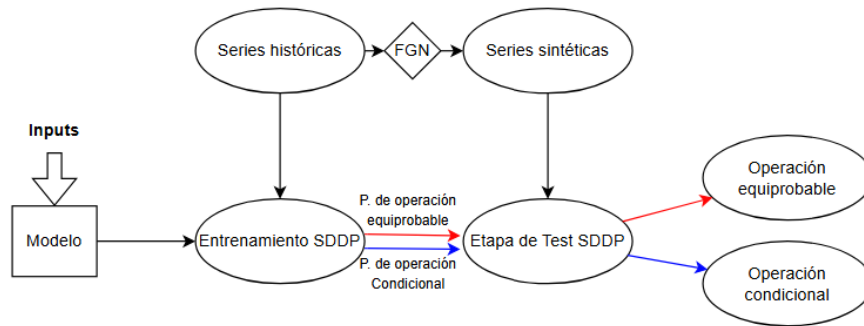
Series históricas

FGN

Series sintéticas

Inputs

Modelo

Entrenamiento SDDP

P. de operación equiprobable

P. de operación Condicional

Etapa de Test SDDP

Operación equiprobable

Operación condicional